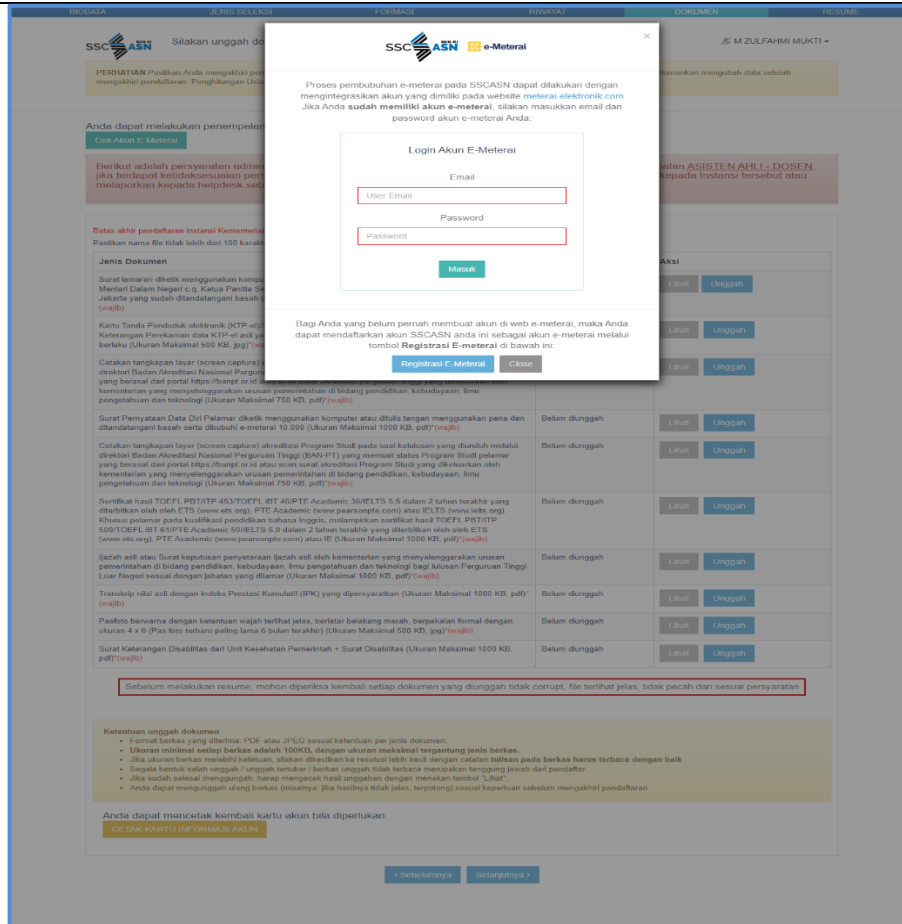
BIODATA JENIS SELEKSI FORMASI RIWAYAT DOKUMEN RESUME

SSCASN Silakan unggah do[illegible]

M ZULFAHMI MUKTI

PERHATIAN Pastikan Anda mengakhiri pe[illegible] mengakhiri pendaftaran. Penghitungan Usi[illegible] kemenkan mengubah data setelah

Anda dapat melakukan penempelan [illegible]

Cek Akun E-Meterai

Berikut adalah persyaratan admi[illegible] jika terdapat ketidaksesuaian pers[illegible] melaporkan kepada helpdesk seb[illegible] ... atan ASISTEN AHLI - DOSEN. kepada Instansi tersebut atau

Batas akhir pendaftaran Instansi Kementeri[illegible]

Pastikan nama file tidak lebih dari 100 karakt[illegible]

| Jenis Dokumen | | Aksi |
|---|---|---|
| Surat lamaran diketik menggunakan kompu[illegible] Menteri Dalam Negeri c.q. Ketua Panitia Se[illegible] Jakarta yang sudah ditandatangani basah d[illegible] (wajib) | | Lihat Unggah |
| Kartu Tanda Penduduk elektronik (KTP-el)/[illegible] Keterangan Perekaman data KTP-el asli ya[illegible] berlaku (Ukuran Maksimal 500 KB, jpg)*(wa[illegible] | | Lihat Unggah |
| Cetakan tangkapan layar (screen capture) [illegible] direktori Badan Akreditasi Nasional Pergur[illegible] yang berasal dari portal https://banpt.or.id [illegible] kementerian yang menyelenggarakan urusan pemerintahan di bidang pendidikan, kebudayaan, ilmu pengetahuan dan teknologi (Ukuran Maksimal 750 KB, pdf)*(wajib) | | Lihat Unggah |
| Surat Pernyataan Data Diri Pelamar diketik menggunakan komputer atau ditulis tangan menggunakan pena dan ditandatangani basah serta dibubuhi e-meterai 10.000 (Ukuran Maksimal 1000 KB, pdf)*(wajib) | Belum diunggah | Lihat Unggah |
| Cetakan tangkapan layar (screen capture) akreditasi Program Studi pada saat kelulusan yang diunduh melalui direktori Badan Akreditasi Nasional Perguruan Tinggi (BAN-PT) yang memuat status Program Studi pelamar yang berasal dari portal https://banpt.or.id atau scan surat akreditasi Program Studi yang dikeluarkan oleh kementerian yang menyelenggarakan urusan pemerintahan di bidang pendidikan, kebudayaan, ilmu pengetahuan dan teknologi (Ukuran Maksimal 750 KB, pdf)*(wajib) | Belum diunggah | Lihat Unggah |
| Sertifikat hasil TOEFL PBT/ITP 453/TOEFL iBT 46/PTE Academic 36/IELTS 5,5 dalam 2 tahun terakhir yang diterbitkan oleh oleh ETS (www.ets.org), PTE Academic (www.pearsonpte.com) atau IELTS (www.ielts.org). Khusus pelamar pada kualifikasi pendidikan bahasa Inggris, melampirkan sertifikat hasil TOEFL PBT/ITP 500/TOEFL iBT 61/PTE Academic 50/IELTS 6,0 dalam 2 tahun terakhir yang diterbitkan oleh oleh ETS (www.ets.org), PTE Academic (www.pearsonpte.com) atau IE (Ukuran Maksimal 1000 KB, pdf)*(wajib) | Belum diunggah | Lihat Unggah |
| Ijazah asli atau Surat keputusan penyetaraan ijazah asli oleh kementerian yang menyelenggarakan urusan pemerintahan di bidang pendidikan, kebudayaan, ilmu pengetahuan dan teknologi bagi lulusan Perguruan Tinggi Luar Negeri sesuai dengan jabatan yang dilamar (Ukuran Maksimal 1000 KB, pdf)*(wajib) | Belum diunggah | Lihat Unggah |
| Transkip nilai asli dengan Indeks Prestasi Kumulatif (IPK) yang dipersyaratkan (Ukuran Maksimal 1000 KB, pdf)*(wajib) | Belum diunggah | Lihat Unggah |
| Pasfoto berwarna dengan ketentuan wajah terlihat jelas, berlatar belakang merah, berpakaian formal dengan ukuran 4 x 6 (Pas foto terbaru paling lama 6 bulan terakhir) (Ukuran Maksimal 500 KB, jpg)*(wajib) | Belum diunggah | Lihat Unggah |
| Surat Keterangan Disabilitas dari Unit Kesehatan Pemerintah + Surat Disabilitas (Ukuran Maksimal 1000 KB, pdf)*(wajib) | Belum diunggah | Lihat Unggah |

Sebelum melakukan resume, mohon diperiksa kembali setiap dokumen yang diunggah tidak corrupt, file terlihat jelas, tidak pecah dan sesuai persyaratan

Ketentuan unggah dokumen
• Format berkas yang diterima: PDF atau JPEG sesuai ketentuan per jenis dokumen.
• Ukuran minimal setiap berkas adalah 100KB, dengan ukuran maksimal tergantung jenis berkas.
• Jika ukuran berkas melebihi ketentuan, silakan dikecilkan ke resolusi lebih kecil dengan catatan tulisan pada berkas harus terbaca dengan baik
• Segala bentuk salah unggah / unggah tertukar / berkas unggah tidak terbaca merupakan tanggung jawab dari pendaftar.
• Jika sudah selesai mengunggah, harap mengecek hasil unggahan dengan menekan tombol "Lihat".
• Anda dapat mengunggah ulang berkas (misalnya: jika hasilnya tidak jelas, terpotong) sesuai keperluan sebelum mengakhiri pendaftaran.

Anda dapat mencetak kembali kartu akun bila diperlukan.

CETAK KARTU INFORMASI AKUN

‹ Sebelumnya Selanjutnya ›

SSCASN e-Meterai

×

Proses pembubuhan e-meterai pada SSCASN dapat dilakukan dengan mengintegrasikan akun yang dimiliki pada website meterai-elektronik.com Jika Anda sudah memiliki akun e-meterai, silakan masukkan email dan password akun e-meterai Anda.

Login Akun E-Meterai

Email

User Email

Password

Password

Masuk

Bagi Anda yang belum pernah membuat akun di web e-meterai, maka Anda dapat mendaftarkan akun SSCASN anda ini sebagai akun e-meterai melalui tombol Registrasi E-meterai di bawah ini:

Registrasi E-Meterai Close